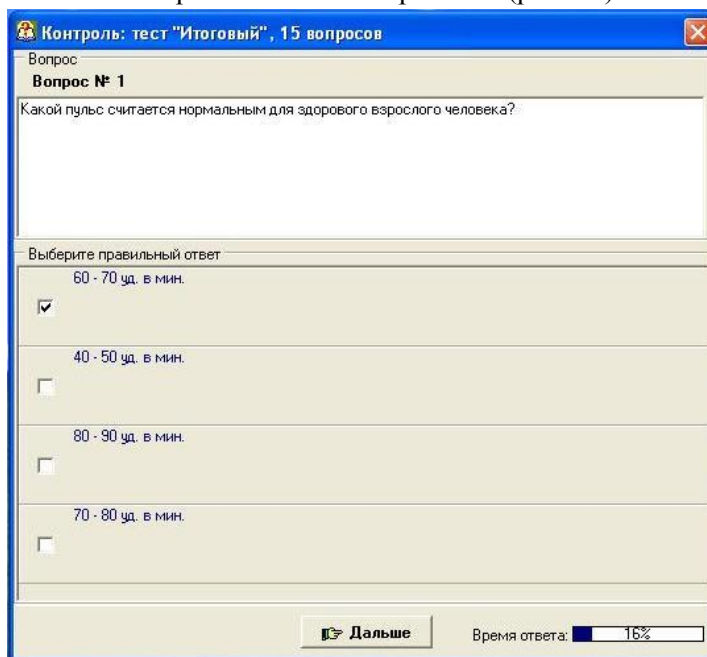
Контроль: тест "Итоговый", 15 вопросов

Вопрос

Вопрос № 1

Какой пульс считается нормальным для здорового взрослого человека?

Выберите правильный ответ

60 - 70 уд. в мин.

40 - 50 уд. в мин.

80 - 90 уд. в мин.

70 - 80 уд. в мин.

Дальше

Время ответа: 16%